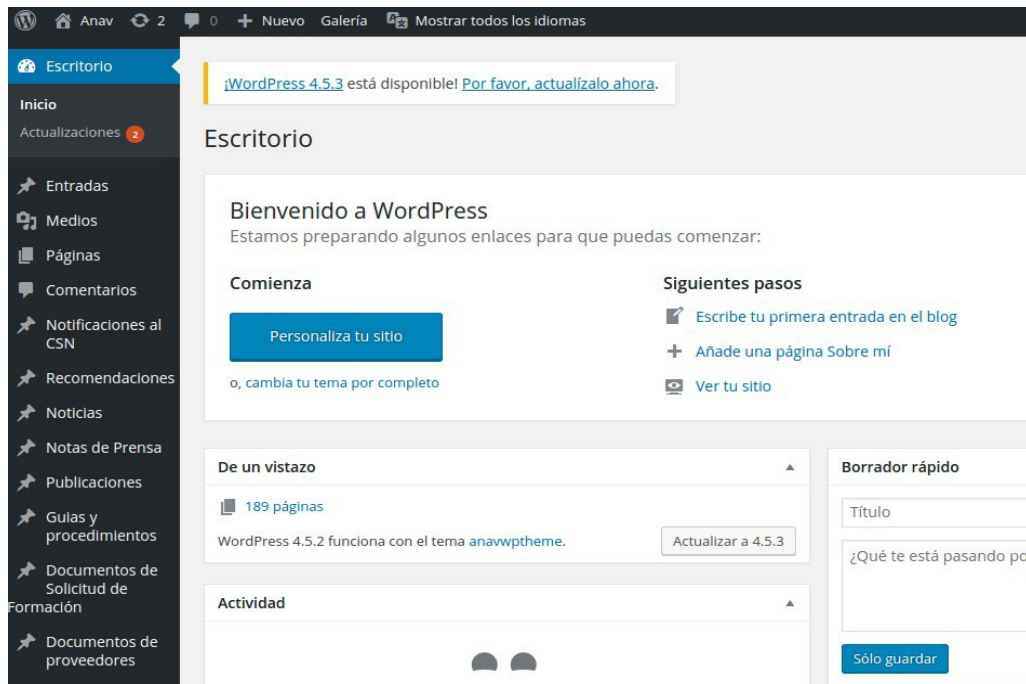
Anav 2 0 + Nuevo Galería Mostrar todos los idiomas

Escritorio
Inicio
Actualizaciones 2
Entradas
Medios
Páginas
Comentarios
Notificaciones al CSN
Recomendaciones
Noticias
Notas de Prensa
Publicaciones
Guias y procedimientos
Documentos de Solicitud de Formación
Documentos de proveedores

¡WordPress 4.5.3 está disponible! Por favor, actualízalo ahora.

Escritorio

Bienvenido a WordPress
Estamos preparando algunos enlaces para que puedas comenzar:

Comienza
Personaliza tu sitio
o, cambia tu tema por completo

Siguientes pasos
Escribe tu primera entrada en el blog
Añade una página Sobre mí
Ver tu sitio

De un vistazo
189 páginas
WordPress 4.5.2 funciona con el tema anavwptheme.
Actualizar a 4.5.3

Actividad

Borrador rápido
Título
¿Qué te está pasando po
Sólo guardar